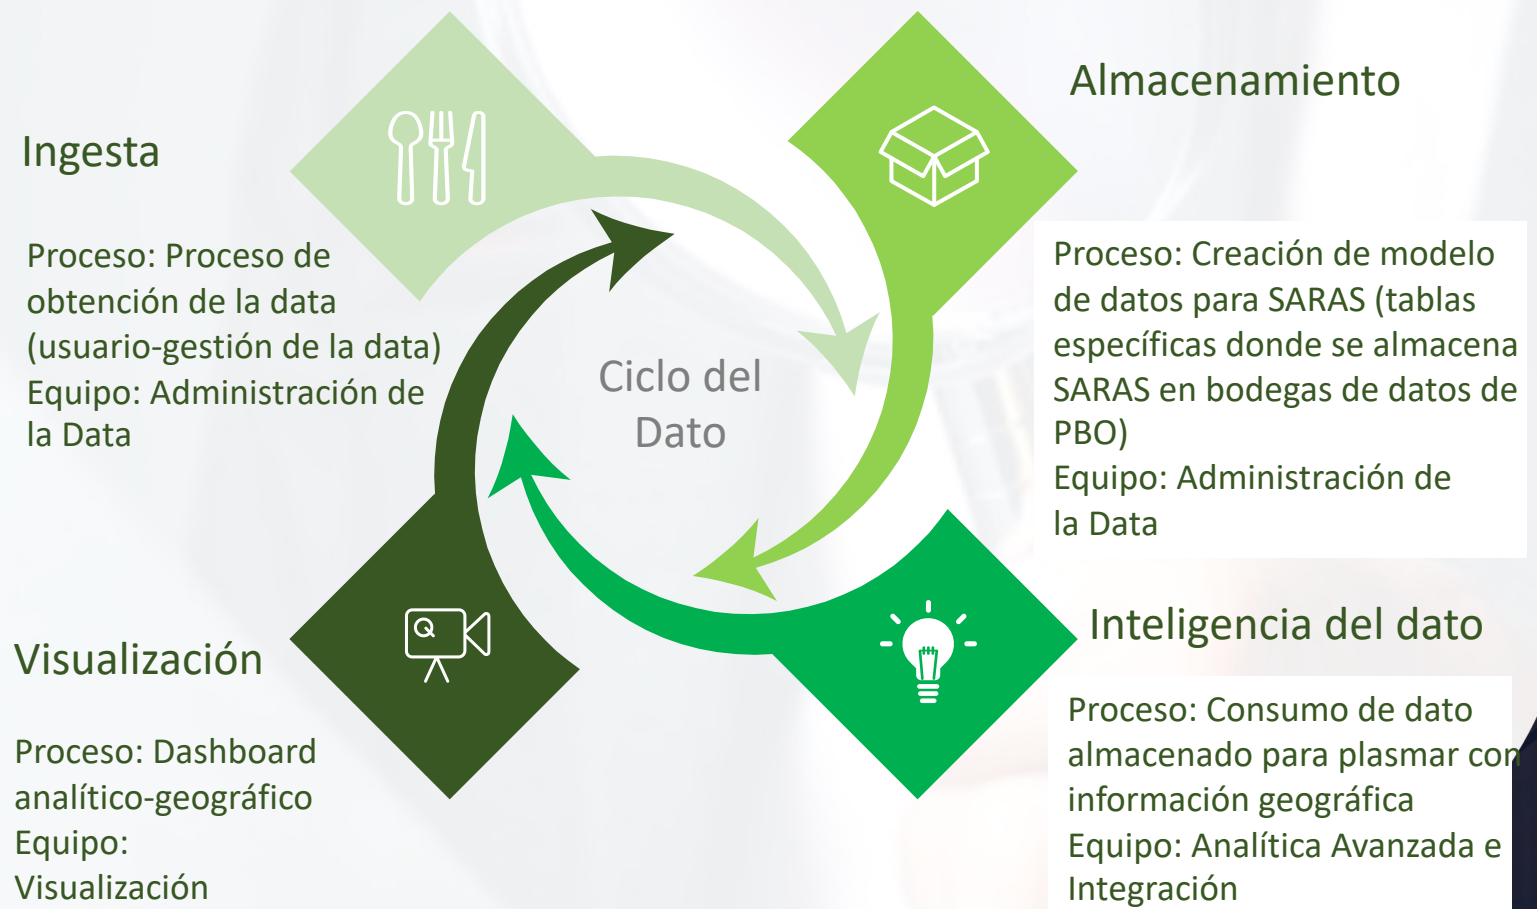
Ingesta

Proceso: Proceso de obtención de la data (usuario-gestión de la data)
Equipo: Administración de la Data

Almacenamiento

Proceso: Creación de modelo de datos para SARAS (tablas específicas donde se almacena SARAS en bodegas de datos de PBO)
Equipo: Administración de la Data

Ciclo del Dato

Visualización

Proceso: Dashboard analítico-geográfico
Equipo: Visualización

Inteligencia del dato

Proceso: Consumo de dato almacenado para plasmar con información geográfica
Equipo: Analítica Avanzada e Integración